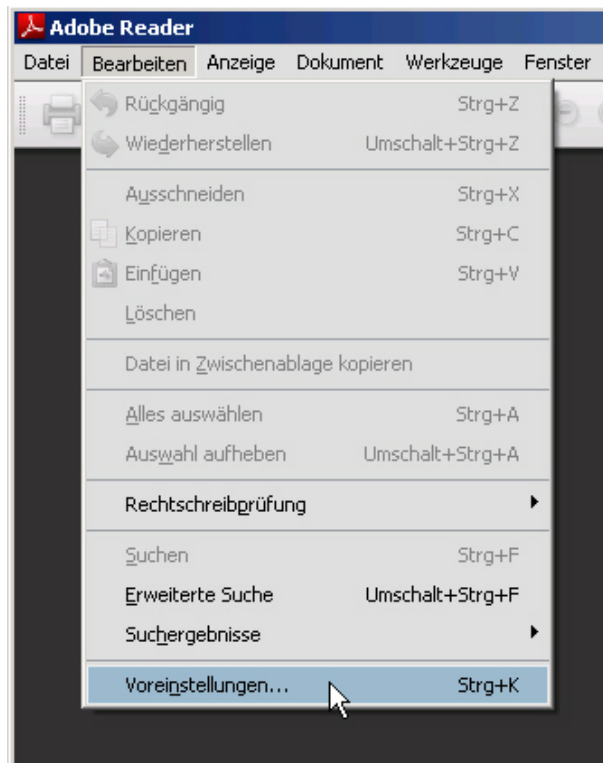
Adobe Reader

Datei Bearbeiten Anzeige Dokument Werkzeuge Fenster

| | |
|---|---|
| Rückgängig | Strg+Z |
| Wiederherstellen | Umschalt+Strg+Z |
| Ausschneiden | Strg+X |
| Kopieren | Strg+C |
| Einfügen | Strg+V |
| Löschen | |
| Datei in Zwischenablage kopieren | |
| Alles auswählen | Strg+A |
| Auswahl aufheben | Umschalt+Strg+A |
| Rechtschreibprüfung | |
| Suchen | Strg+F |
| Erweiterte Suche | Umschalt+Strg+F |
| Suchergebnisse | |
| Voreinstellungen... | Strg+K |